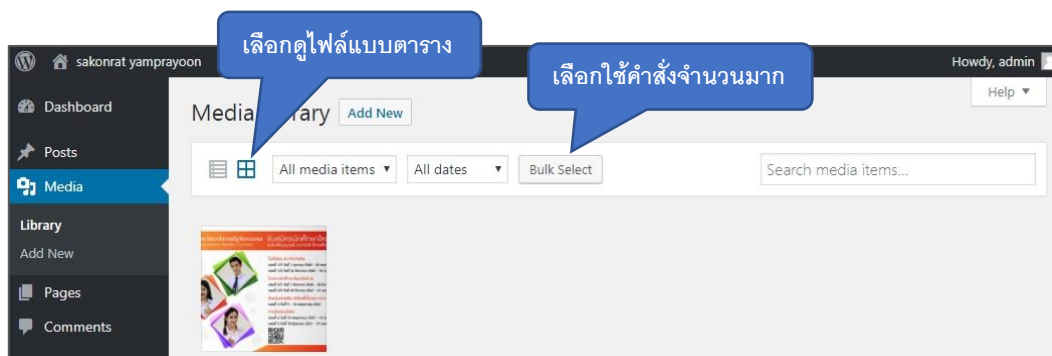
sakonrat yamprayoon

เลือกดูไฟล์แบบตาราง

เลือกใช้คำสั่งจำนวนมาก

Howdy, admin

Dashboard

Posts

Media

Library

Add New

Pages

Comments

Media Library Add New

Help ▼

All media items ▼ All dates ▼ Bulk Select

Search media items...